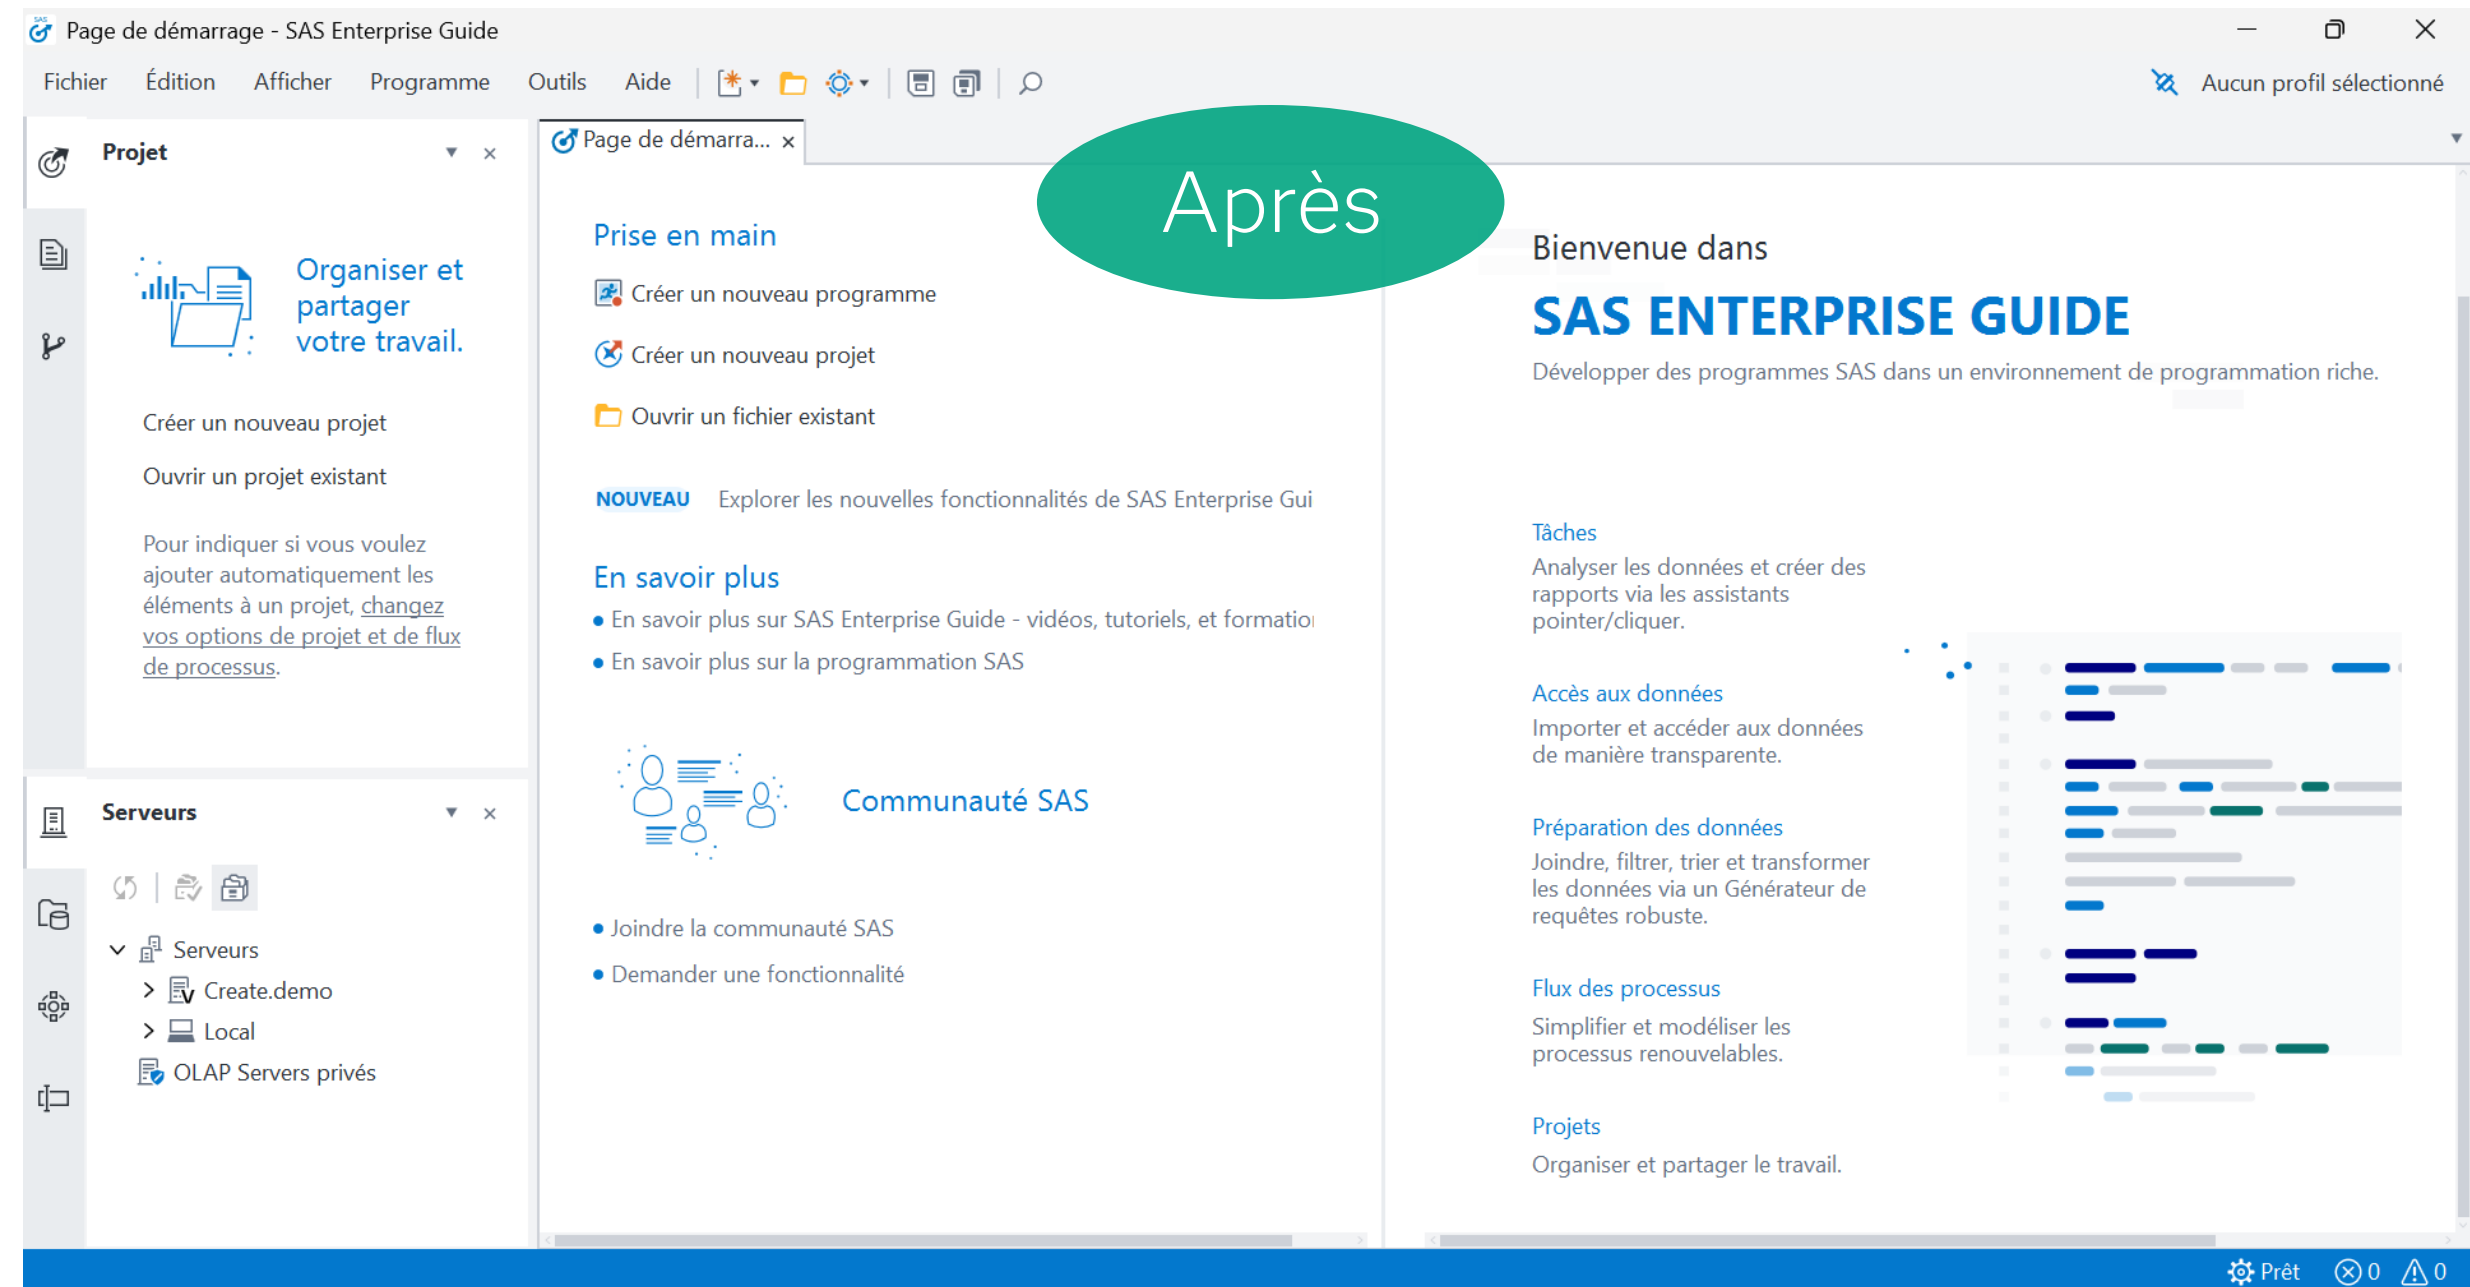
Page de démarrage - SAS Enterprise Guide

Fichier Édition Afficher Programme Outils Aide

Aucun profil sélectionné

Projet

Organiser et partager votre travail.

Créer un nouveau projet

Ouvrir un projet existant

Pour indiquer si vous voulez ajouter automatiquement les éléments à un projet, changez vos options de projet et de flux de processus.

Serveurs

Serveurs
Create.demo
Local
OLAP Servers privés

Page de démarra... ×

Après

Prise en main

Créer un nouveau programme

Créer un nouveau projet

Ouvrir un fichier existant

NOUVEAU Explorer les nouvelles fonctionnalités de SAS Enterprise Gui

En savoir plus

• En savoir plus sur SAS Enterprise Guide - vidéos, tutoriels, et formatio

• En savoir plus sur la programmation SAS

Communauté SAS

• Joindre la communauté SAS

• Demander une fonctionnalité

Bienvenue dans

SAS ENTERPRISE GUIDE

Développer des programmes SAS dans un environnement de programmation riche.

Tâches
Analyser les données et créer des rapports via les assistants pointer/cliquer.

Accès aux données
Importer et accéder aux données de manière transparente.

Préparation des données
Joindre, filtrer, trier et transformer les données via un Générateur de requêtes robuste.

Flux des processus
Simplifier et modéliser les processus renouvelables.

Projets
Organiser et partager le travail.

Prêt ⓧ 0 ⚠ 0